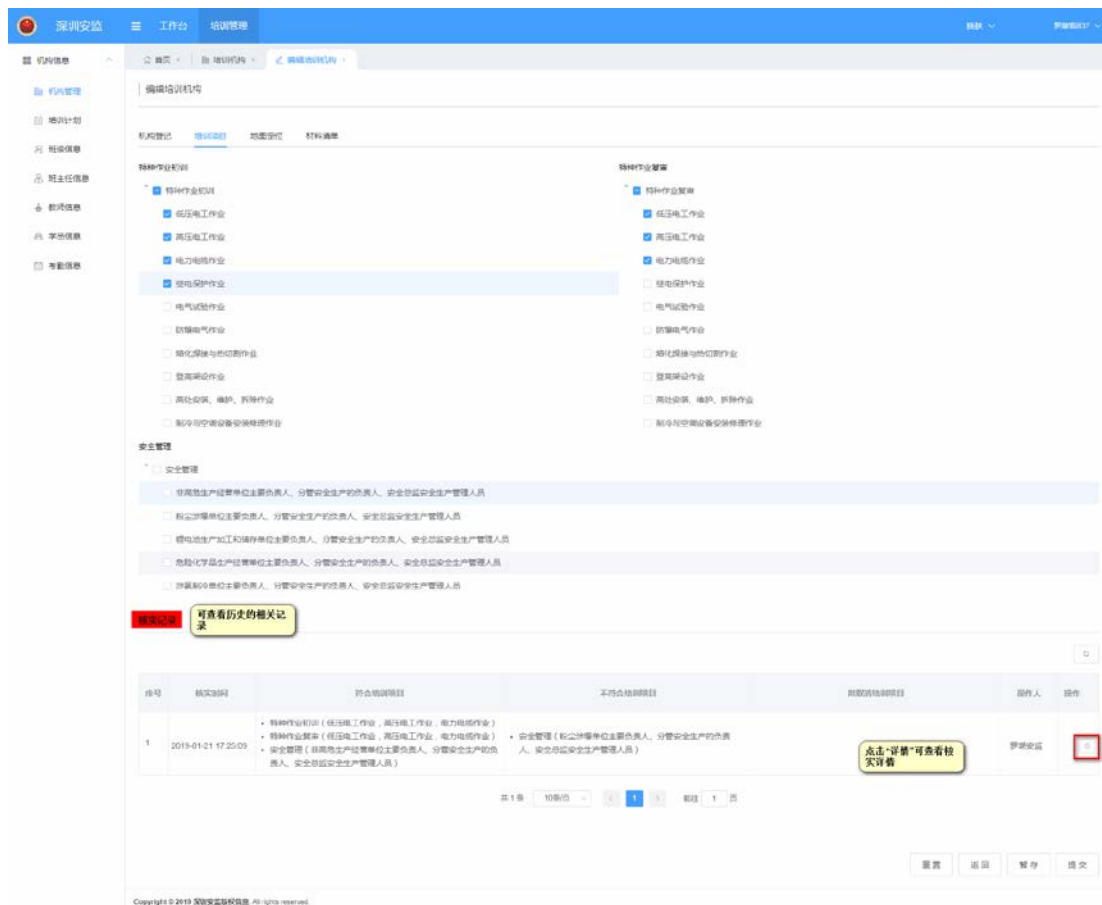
深圳安监 工作台 培训管理

机构信息
机构管理
培训计划
班级信息
班主任信息
教师信息
学员信息
考勤信息

首页 | 培训机构 | 编辑培训机构

编辑培训机构

机构登记 培训项目 场地登记 材料清单

特种作业初训
特种作业初训
低压电工作业
高压电工作业
电力电缆作业
继电保护作业
电气试验作业
防爆电气作业
熔化焊接与热切割作业
登高架设作业
高处安装、维护、拆除作业
制冷与空调设备安装修理作业

特种作业复审
特种作业复审
低压电工作业
高压电工作业
电力电缆作业
继电保护作业
电气试验作业
防爆电气作业
熔化焊接与热切割作业
登高架设作业
高处安装、维护、拆除作业
制冷与空调设备安装修理作业

安全管理
安全管理
非高危生产经营单位主要负责人、分管安全生产的负责人、安全总监安全生产管理人员
粉尘涉爆单位主要负责人、分管安全生产的负责人、安全总监安全生产管理人员
烟花爆竹生产加工和储存单位主要负责人、分管安全生产的负责人、安全总监安全生产管理人员
危险化学品生产经营单位主要负责人、分管安全生产的负责人、安全总监安全生产管理人员
涉氨制冷单位主要负责人、分管安全生产的负责人、安全总监安全生产管理人员

核实记录 可查看历史的相关记录

| 序号 | 核实时间 | 符合培训项目 | 不符合培训项目 | 附属机构培训项目 | 操作人 | 操作 |
|---|---|---|---|---|---|---|
| 1 | 2019-01-21 17:23:09 | • 特种作业初训（低压电工作业，高压电工作业，电力电缆作业）<br>• 特种作业复审（低压电工作业，高压电工作业，电力电缆作业）<br>• 安全管理（非高危生产经营单位主要负责人、分管安全生产的负责人、安全总监安全生产管理人员） | • 安全管理（粉尘涉爆单位主要负责人、分管安全生产的负责人、安全总监安全生产管理人员） | 点击"详情"可查看核实详情 | 罗湖安监 | |

共1条 10条/页 1 前往 1 页

重置 返回 暂存 提交

Copyright © 2019 深圳安监版权信息 All rights reserved.